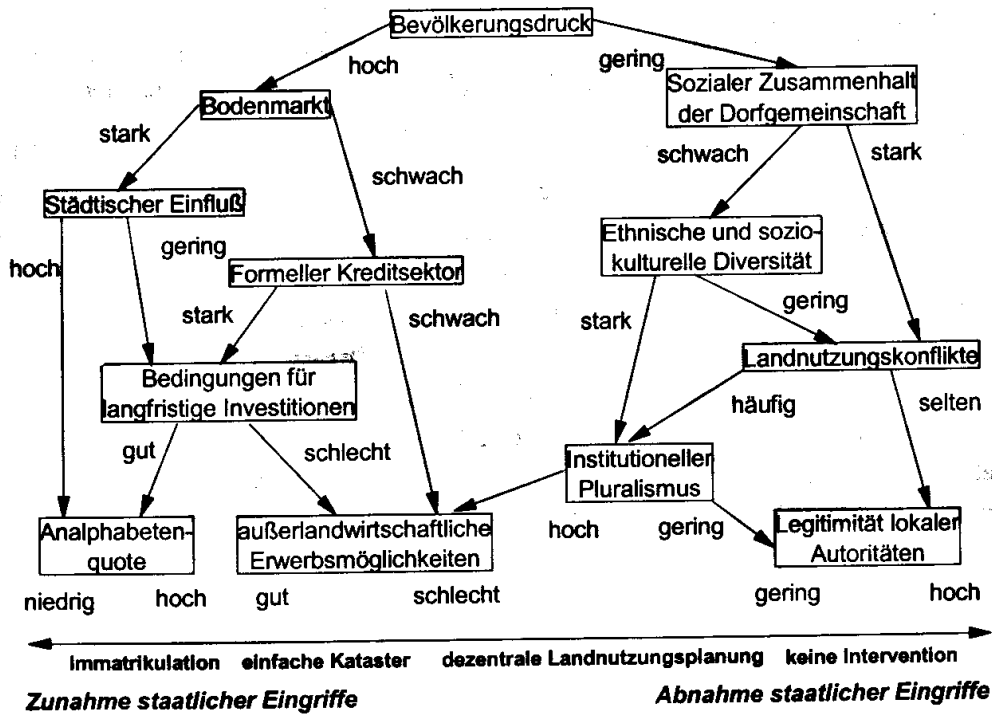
Bevölkerungsdruck

hoch

gering

Bodenmarkt

Sozialer Zusammenhalt der Dorfgemeinschaft

stark

schwach

schwach

stark

Städtischer Einfluß

Ethnische und soziokulturelle Diversität

hoch

gering

Formeller Kreditsektor

gering

stark

schwach

stark

Landnutzungskonflikte

Bedingungen für langfristige Investitionen

häufig

selten

gut

schlecht

Institutioneller Pluralismus

Analphabetenquote

außerlandwirtschaftliche Erwerbsmöglichkeiten

hoch

gering

Legitimität lokaler Autoritäten

niedrig

hoch

gut

schlecht

gering

hoch

Immatrikulation einfache Kataster dezentrale Landnutzungsplanung keine Intervention

Zunahme staatlicher Eingriffe

Abnahme staatlicher Eingriffe